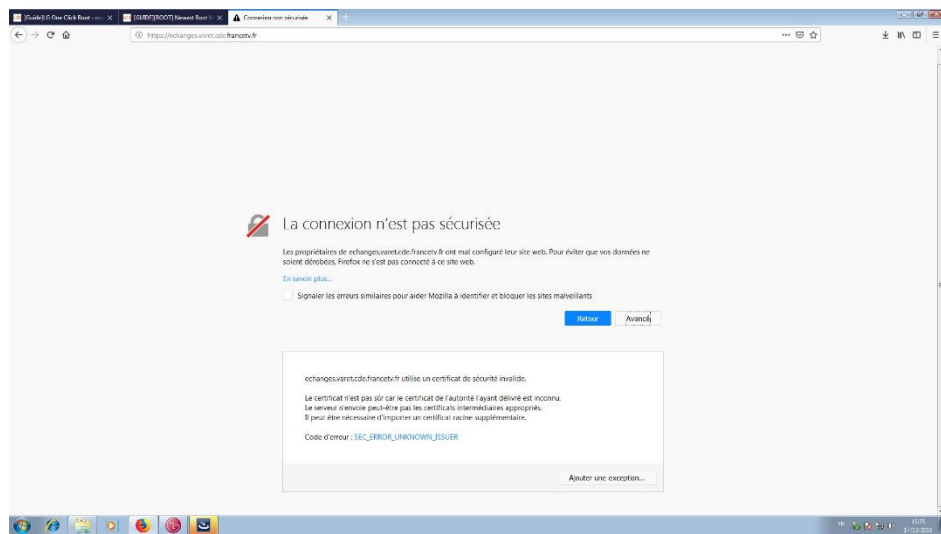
[Guide]LG One Click Root - ... ×
[GUIDE][ROOT] Newest Root f... ×
Connexion non sécurisée ×
https://echanges.varet.cde.francetv.fr

La connexion n'est pas sécurisée

Les propriétaires de echanges.varet.cde.francetv.fr ont mal configuré leur site web. Pour éviter que vos données ne soient dérobées, Firefox ne s'est pas connecté à ce site web.

En savoir plus…

Signaler les erreurs similaires pour aider Mozilla à identifier et bloquer les sites malveillants

Retour
Avancé

echanges.varet.cde.francetv.fr utilise un certificat de sécurité invalide.

Le certificat n'est pas sûr car le certificat de l'autorité l'ayant délivré est inconnu.
Le serveur n'envoie peut-être pas les certificats intermédiaires appropriés.
Il peut être nécessaire d'importer un certificat racine supplémentaire.

Code d'erreur : SEC_ERROR_UNKNOWN_ISSUER

Ajouter une exception…

15:05
17/12/2018